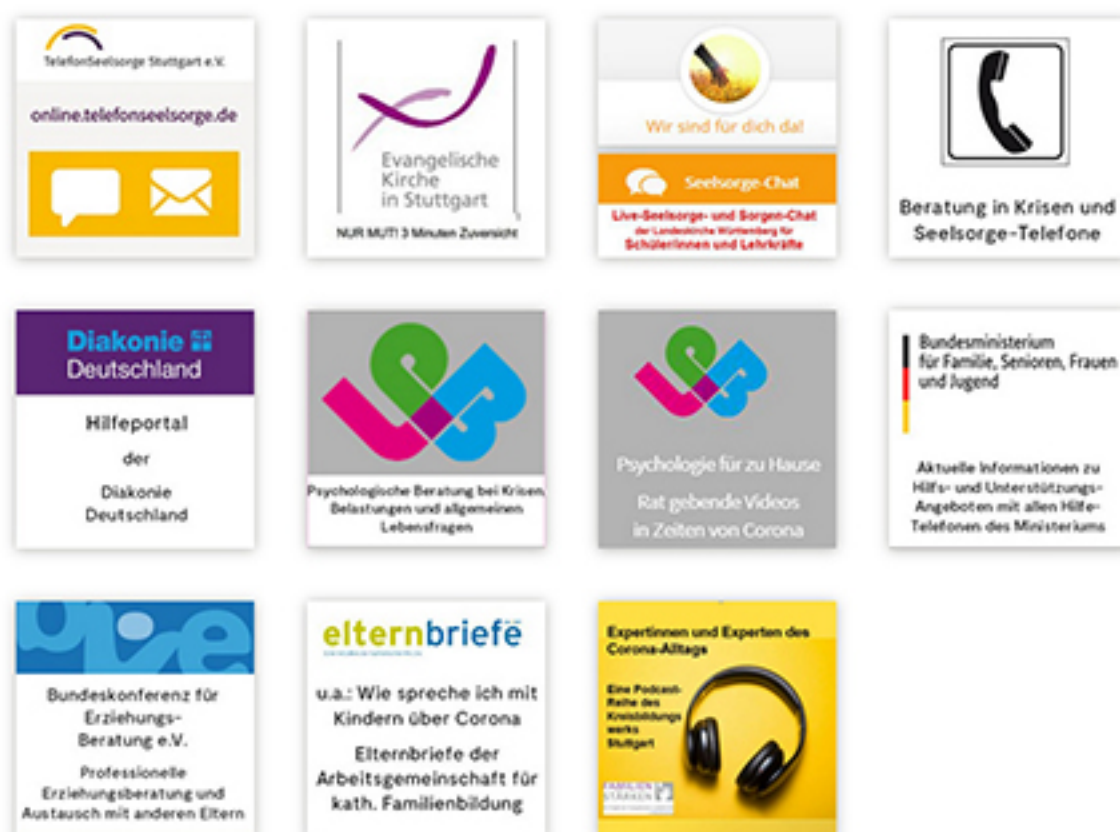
TelefonSeelsorge Stuttgart e.V.

online.telefonseelsorge.de

Evangelische Kirche in Stuttgart

NUR MUT! 3 Minuten Zuversicht

Wir sind für dich da!

Seelsorge-Chat

Live-Seelsorge- und Sorgen-Chat der Landeskirche Württemberg für Schülerinnen und Lehrkräfte

Beratung in Krisen und Seelsorge-Telefone

Diakonie Deutschland

Hilfeportal der Diakonie Deutschland

Psychologische Beratung bei Krisen, Belastungen und allgemeinen Lebensfragen

Psychologie für zu Hause

Rat gebende Videos in Zeiten von Corona

Bundesministerium für Familie, Senioren, Frauen und Jugend

Aktuelle Informationen zu Hilfs- und Unterstützungs-Angeboten mit allen Hilfe-Telefonen des Ministeriums

bke

Bundeskonferenz für Erziehungs-Beratung e.V.

Professionelle Erziehungsberatung und Austausch mit anderen Eltern

elternbriefe

u.a.: Wie spreche ich mit Kindern über Corona

Elternbriefe der Arbeitsgemeinschaft für kath. Familienbildung

Expertinnen und Experten des Corona-Alltags

Eine Podcast-Reihe des Kreisbildungswerks Stuttgart

FAMILIEN STÄRKEN